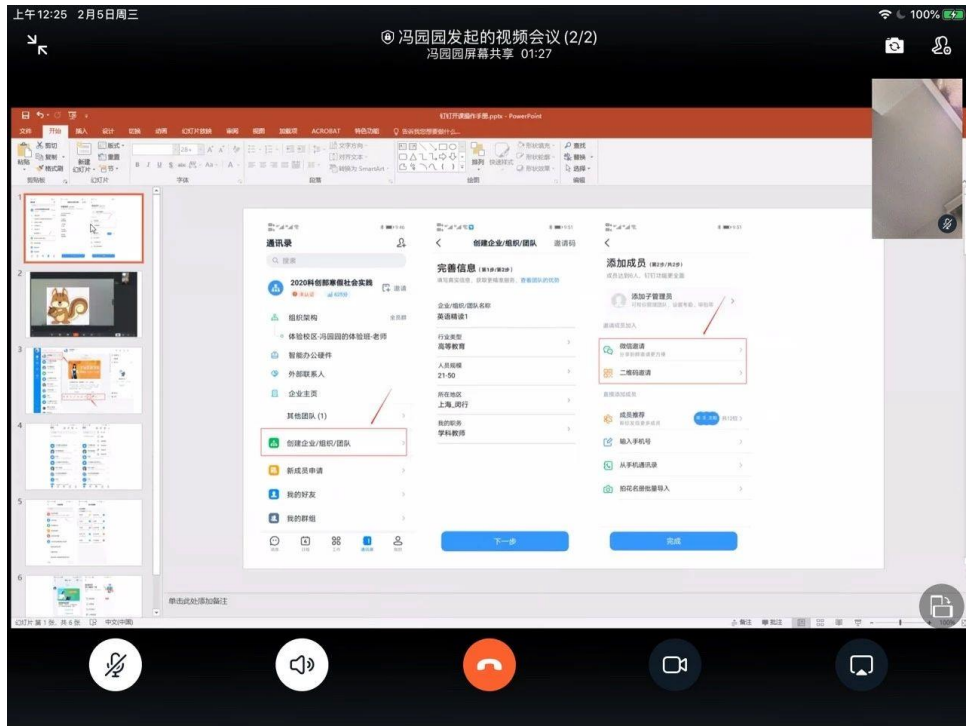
上午12:25 2月5日周三

冯园园发起的视频会议 (2/2)
冯园园屏幕共享 01:27

100%

钉钉开课操作手册.pptx - PowerPoint

文件 开始 插入 设计 切换 动画 幻灯片放映 审阅 视图 加载项 ACROBAT 特色功能

通讯录

2020科创部寒假社会实践

组织架构

体验校区-冯园园的体验班-老师

智能办公硬件

外部联系人

企业主页

其他团队 (1)

创建企业/组织/团队

新成员申请

我的好友

我的群组

创建企业/组织/团队

完善信息

企业/组织/团队名称
英语精读1

行业类型
高等教育

人员规模
21-50

所在地区
上海_闵行

我的职务
学科教师

下一步

添加成员

添加子管理员

微信邀请

二维码邀请

成员推荐

输入手机号

从手机通讯录

拍花名册批量导入

完成

单击此处添加备注

幻灯片 第1张，共6张 中文(中国)

备注 批注